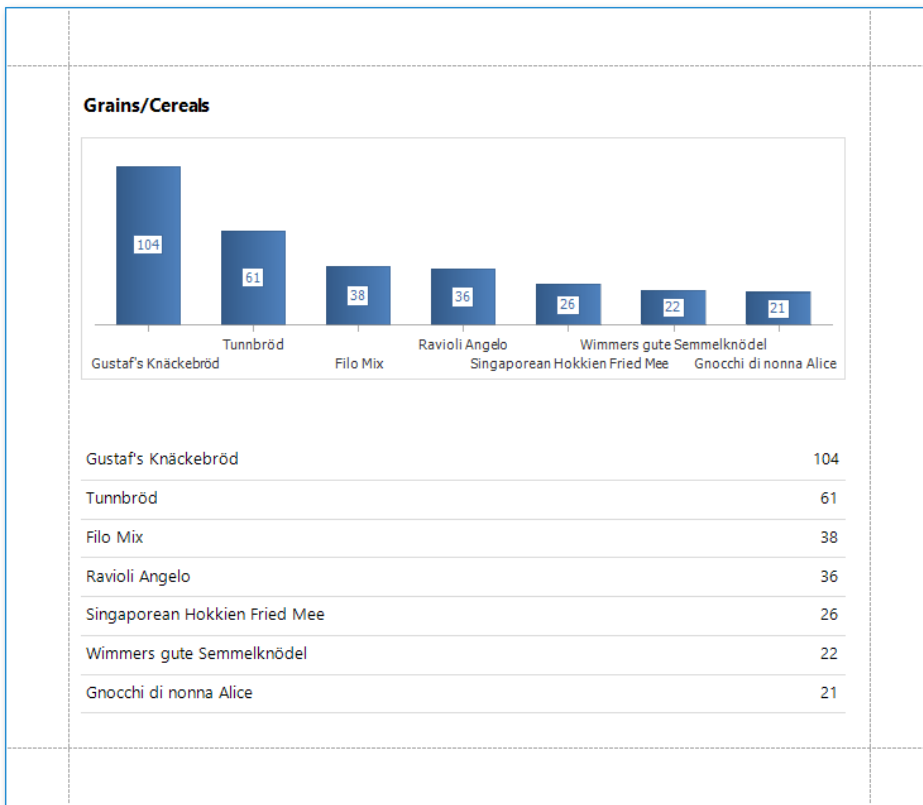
Grains/Cereals

104
61
38
36
26
22
21

Tunnbröd
Gustaf's Knäckebröd
Filo Mix
Ravioli Angelo
Singaporean Hokkien Fried Mee
Wimmers gute Semmelknödel
Gnocchi di nonna Alice

| | |
|---|---|
| Gustaf's Knäckebröd | 104 |
| Tunnbröd | 61 |
| Filo Mix | 38 |
| Ravioli Angelo | 36 |
| Singaporean Hokkien Fried Mee | 26 |
| Wimmers gute Semmelknödel | 22 |
| Gnocchi di nonna Alice | 21 |